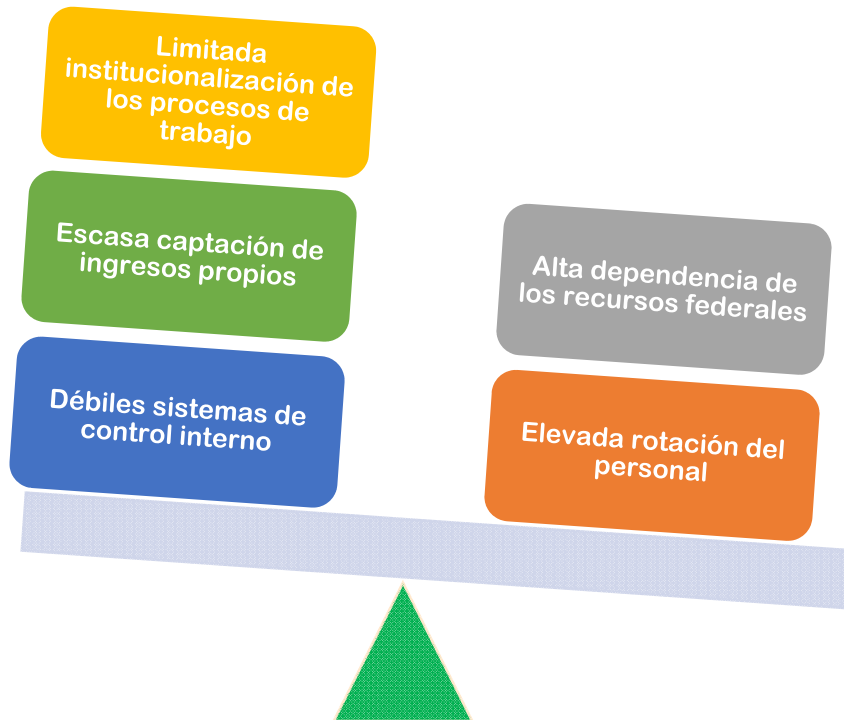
Limitada institucionalización de los procesos de trabajo

Escasa captación de ingresos propios

Débiles sistemas de control interno

Alta dependencia de los recursos federales

Elevada rotación del personal